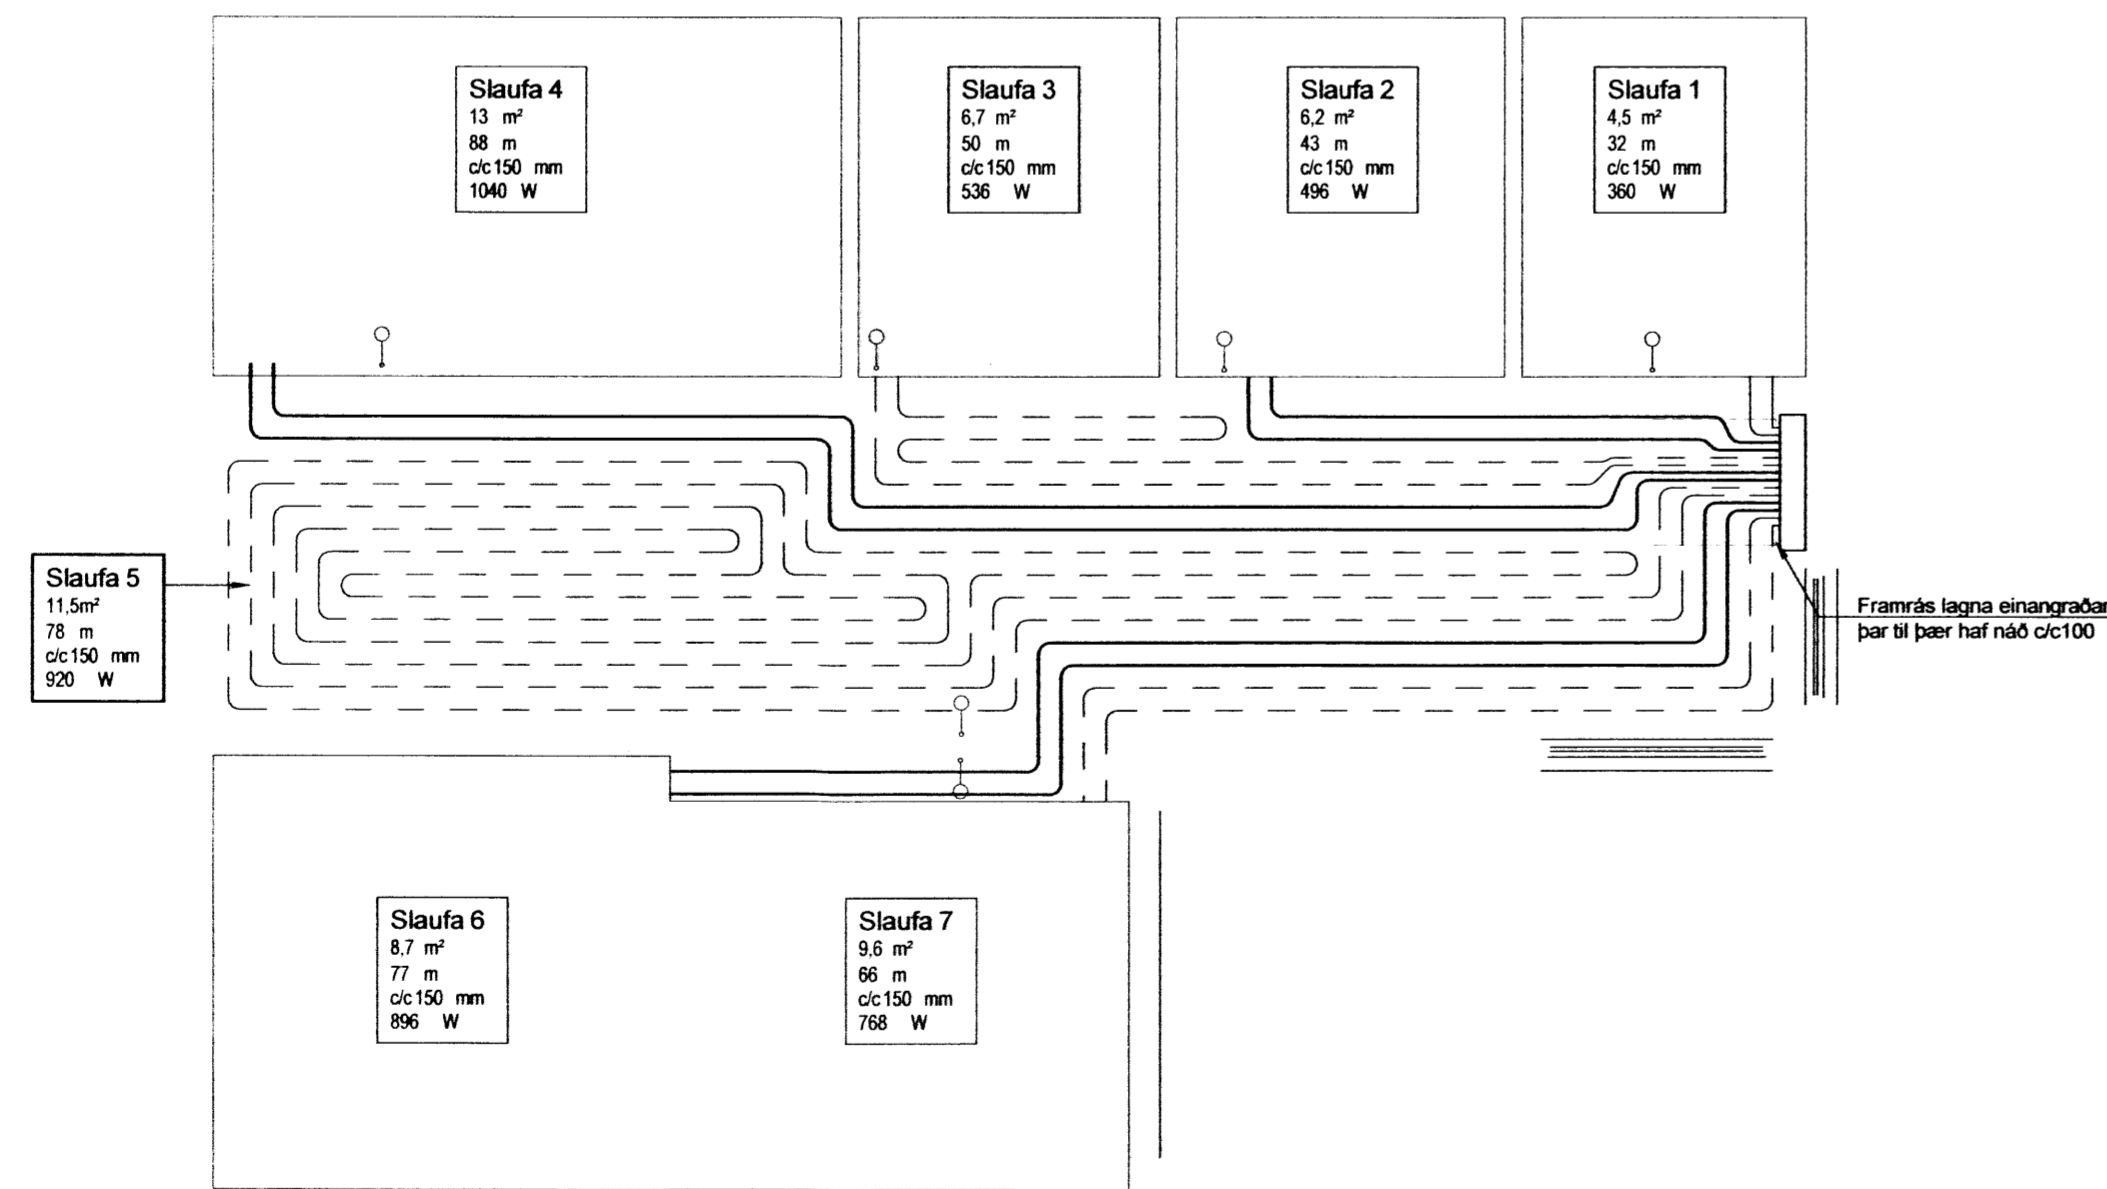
Slaufa 4
13 m²
88 m
c/c 150 mm
1040 W

Slaufa 3
6,7 m²
50 m
c/c 150 mm
536 W

Slaufa 2
6,2 m²
43 m
c/c 150 mm
496 W

Slaufa 1
4,5 m²
32 m
c/c 150 mm
360 W

Slaufa 5
11,5m²
78 m
c/c 150 mm
920 W

Framrás lagna einangraðar
þar til þær haf náð c/c100

Slaufa 6
8,7 m²
77 m
c/c 150 mm
896 W

Slaufa 7
9,6 m²
66 m
c/c 150 mm
768 W